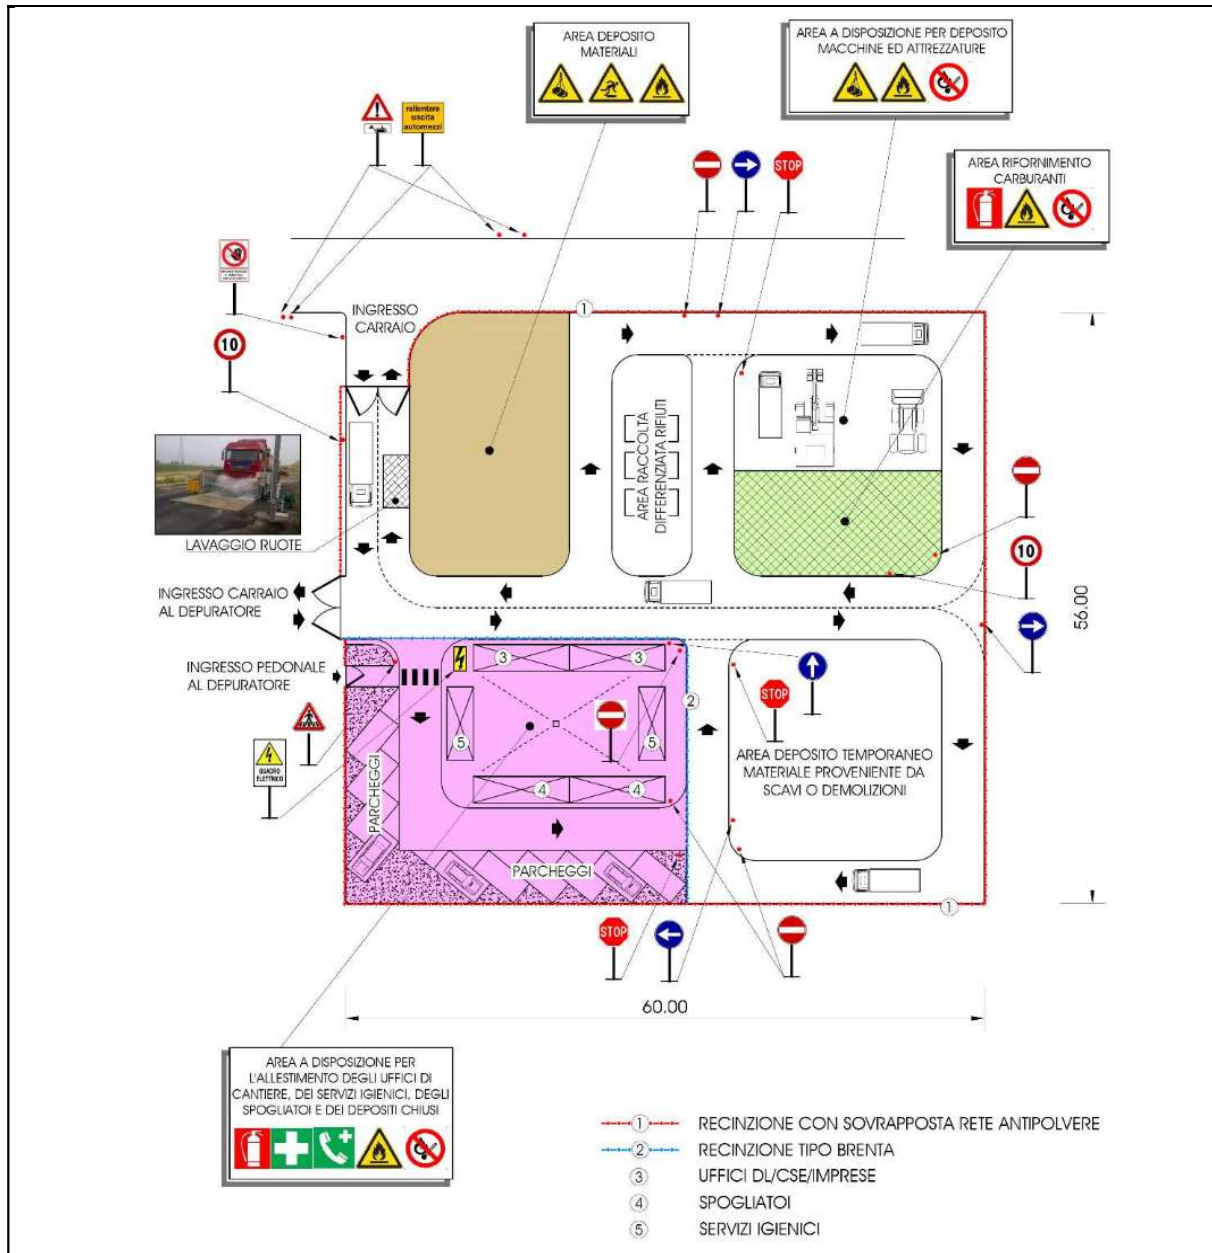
AREA DEPOSITO MATERIALI

AREA A DISPOSIZIONE PER DEPOSITO MACCHINE ED ATTREZZATURE

rallentare uscita automezzi

STOP

AREA RIFORNIMENTO CARBURANTI

INGRESSO CARRAIO

①

10

AREA RACCOLTA DIFFERENZIATA RIFIUTI

LAVAGGIO RUOTE

10

INGRESSO CARRAIO AL DEPURATORE

56.00

INGRESSO PEDONALE AL DEPURATORE

③ ③

②

STOP

⑤ ⑤

QUADRO ELETTRICO

AREA DEPOSITO TEMPORANEO MATERIALE PROVENIENTE DA SCAVI O DEMOLIZIONI

PARCHEGGI

④ ④

PARCHEGGI

①

STOP

60.00

AREA A DISPOSIZIONE PER L'ALLESTIMENTO DEGLI UFFICI DI CANTIERE, DEI SERVIZI IGIENICI, DEGLI SPOGLIATOI E DEI DEPOSITI CHIUSI

① RECINZIONE CON SOVRAPPOSTA RETE ANTIPOLVERE
② RECINZIONE TIPO BRENTA
③ UFFICI DL/CSE/IMPRESE
④ SPOGLIATOI
⑤ SERVIZI IGIENICI